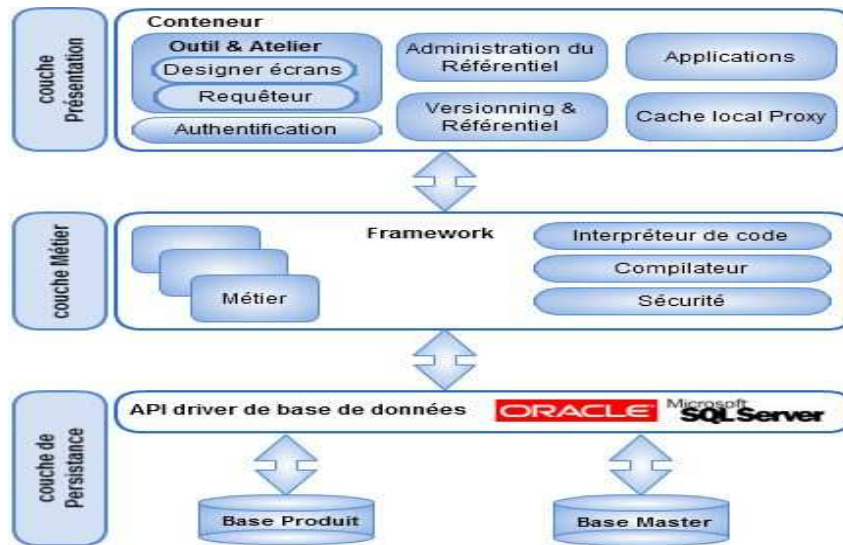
couche Présentation

Conteneur

Outil & Atelier

Designer écrans

Requêteur

Authentification

Administration du Référentiel

Versionning & Référentiel

Applications

Cache local Proxy

couche Métier

Framework

Métier

Interpréteur de code

Compilateur

Sécurité

couche de Persistance

API driver de base de données

ORACLE

Microsoft SQL Server

Base Produit

Base Master